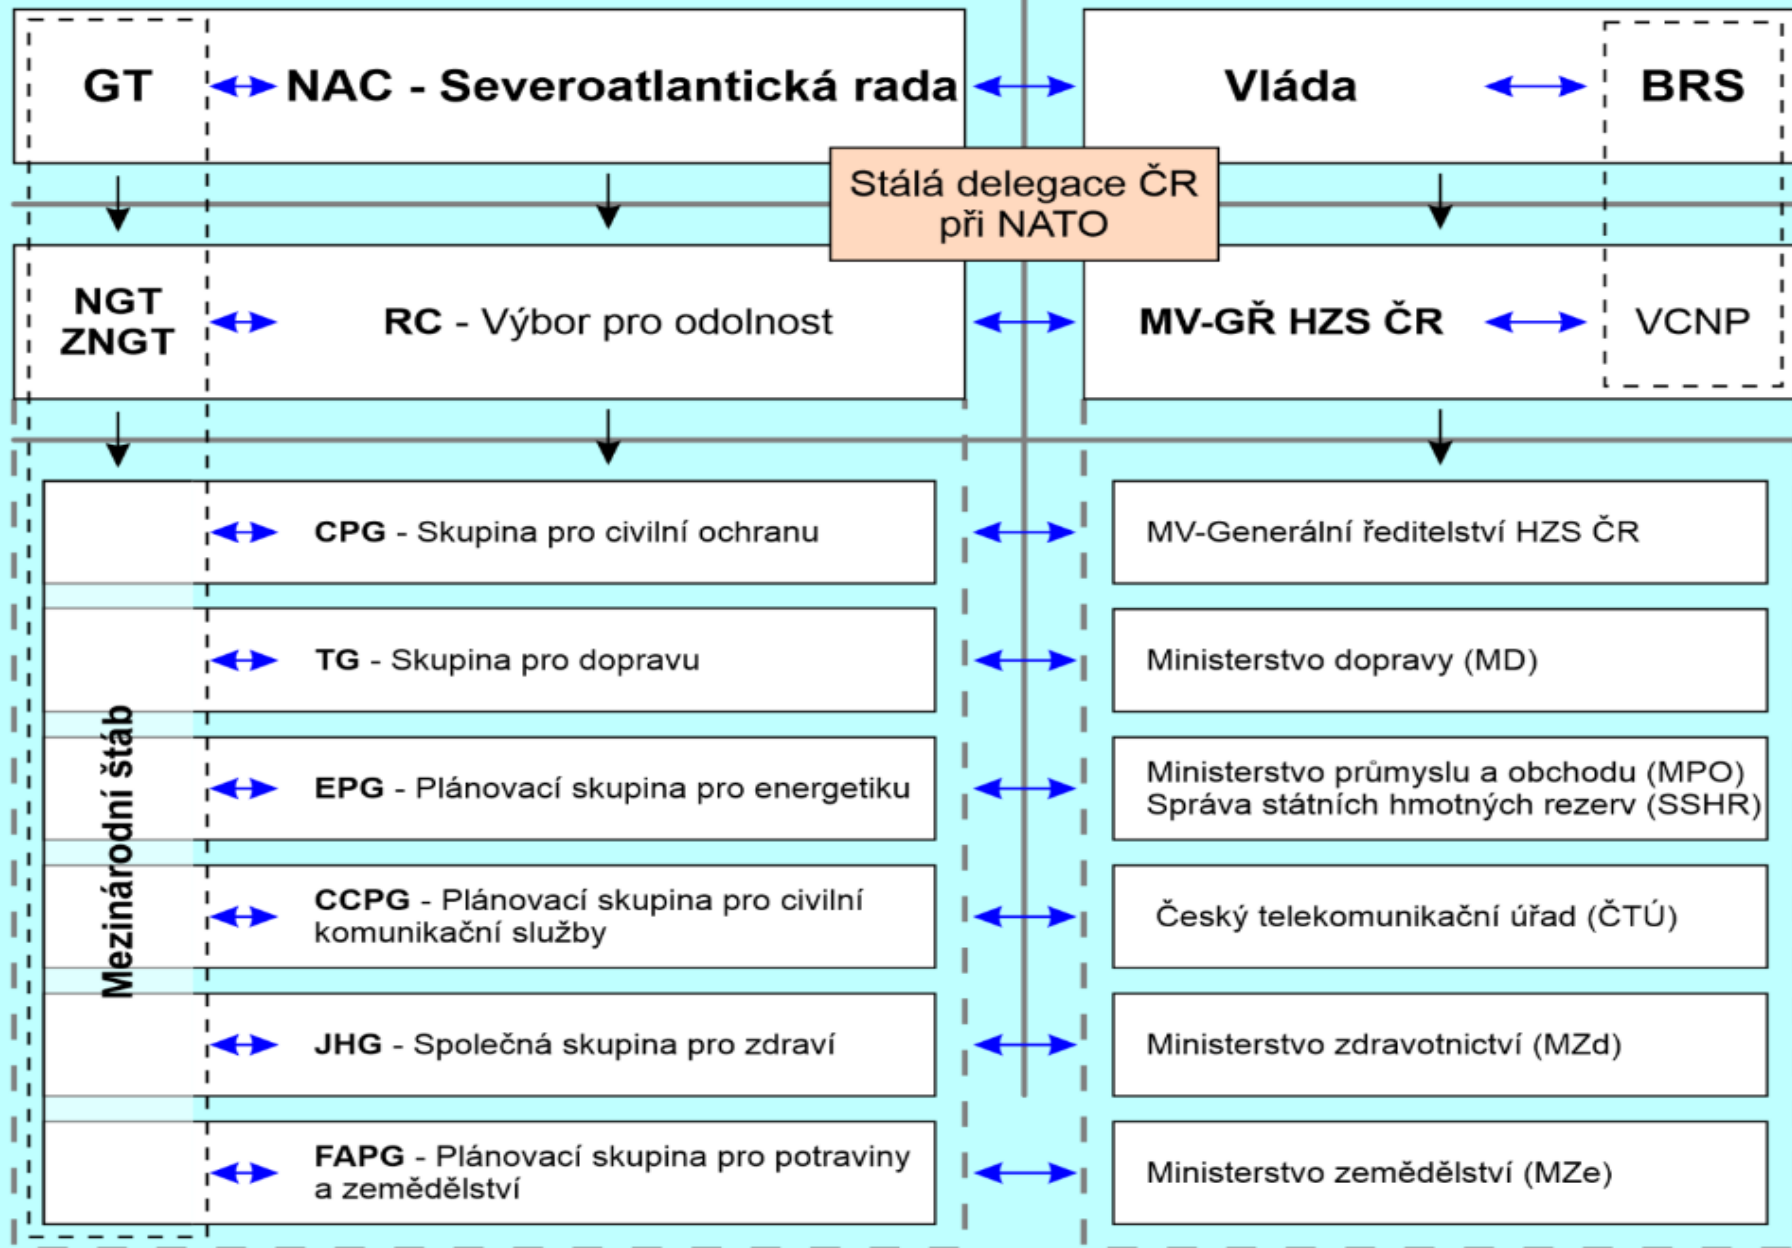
GT

NAC - Severoatlantická rada

Vláda

BRS

Stálá delegace ČR při NATO

NGT
ZNGT

RC - Výbor pro odolnost

MV-GŘ HZS ČR

VCNP

Mezinárodní štáb

CPG - Skupina pro civilní ochranu

MV-Generální ředitelství HZS ČR

TG - Skupina pro dopravu

Ministerstvo dopravy (MD)

EPG - Plánovací skupina pro energetiku

Ministerstvo průmyslu a obchodu (MPO)
Správa státních hmotných rezerv (SSHR)

CCPG - Plánovací skupina pro civilní komunikační služby

Český telekomunikační úřad (ČTÚ)

JHG - Společná skupina pro zdraví

Ministerstvo zdravotnictví (MZd)

FAPG - Plánovací skupina pro potraviny a zemědělství

Ministerstvo zemědělství (MZe)